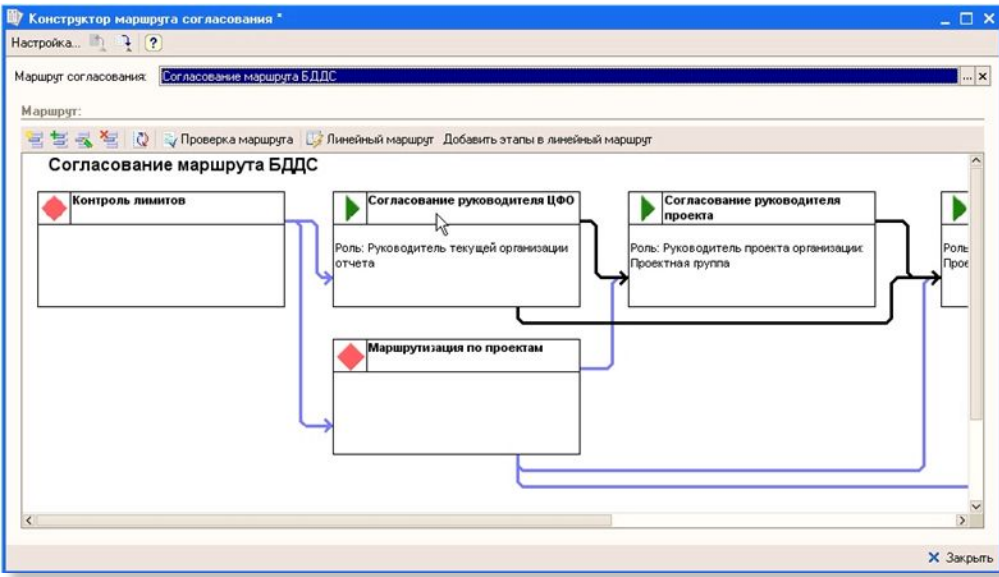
Конструктор маршрута согласования *

Настройка...

Маршрут согласования: Согласование маршрута БДДС

Маршрут:

Проверка маршрута  Линейный маршрут  Добавить этапы в линейный маршрут

Согласование маршрута БДДС

Контроль лимитов

Согласование руководителя ЦФО

Роль: Руководитель текущей организации отчета

Согласование руководителя проекта

Роль: Руководитель проекта организации: Проектная группа

Роль
Прое

Маршрутизация по проектам

Закрыть